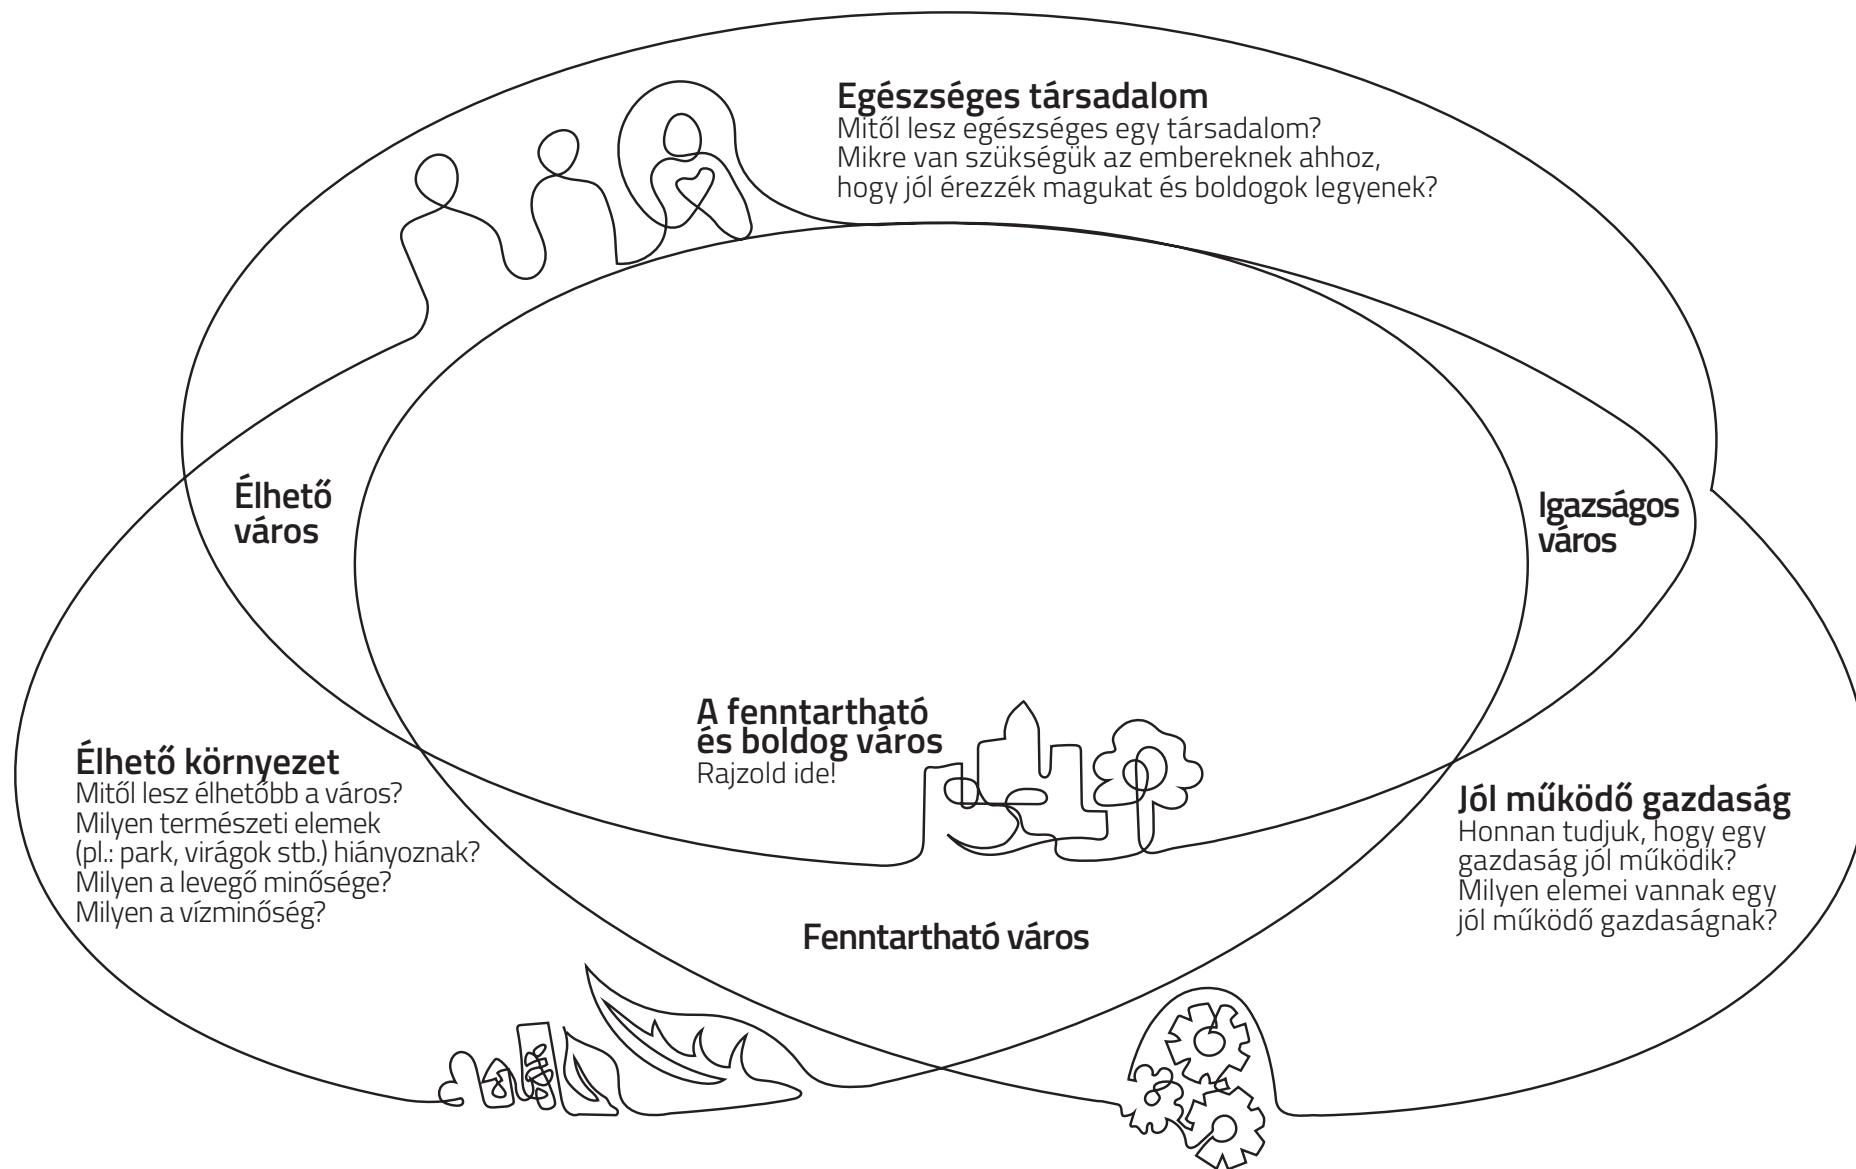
**Egészséges társadalom**
Mitől lesz egészséges egy társadalom? Mikre van szükségük az embereknek ahhoz, hogy jól érezzék magukat és boldogok legyenek?

**Élhető város**

**Igazságos város**

**A fenntartható és boldog város**
Rajzold ide!

**Élhető környezet**
Mitől lesz élhetőbb a város? Milyen természeti elemek (pl.: park, virágok stb.) hiányoznak? Milyen a levegő minősége? Milyen a vízminőség?

**Jól működő gazdaság**
Honnan tudjuk, hogy egy gazdaság jól működik? Milyen elemei vannak egy jól működő gazdaságnak?

**Fenntartható város**